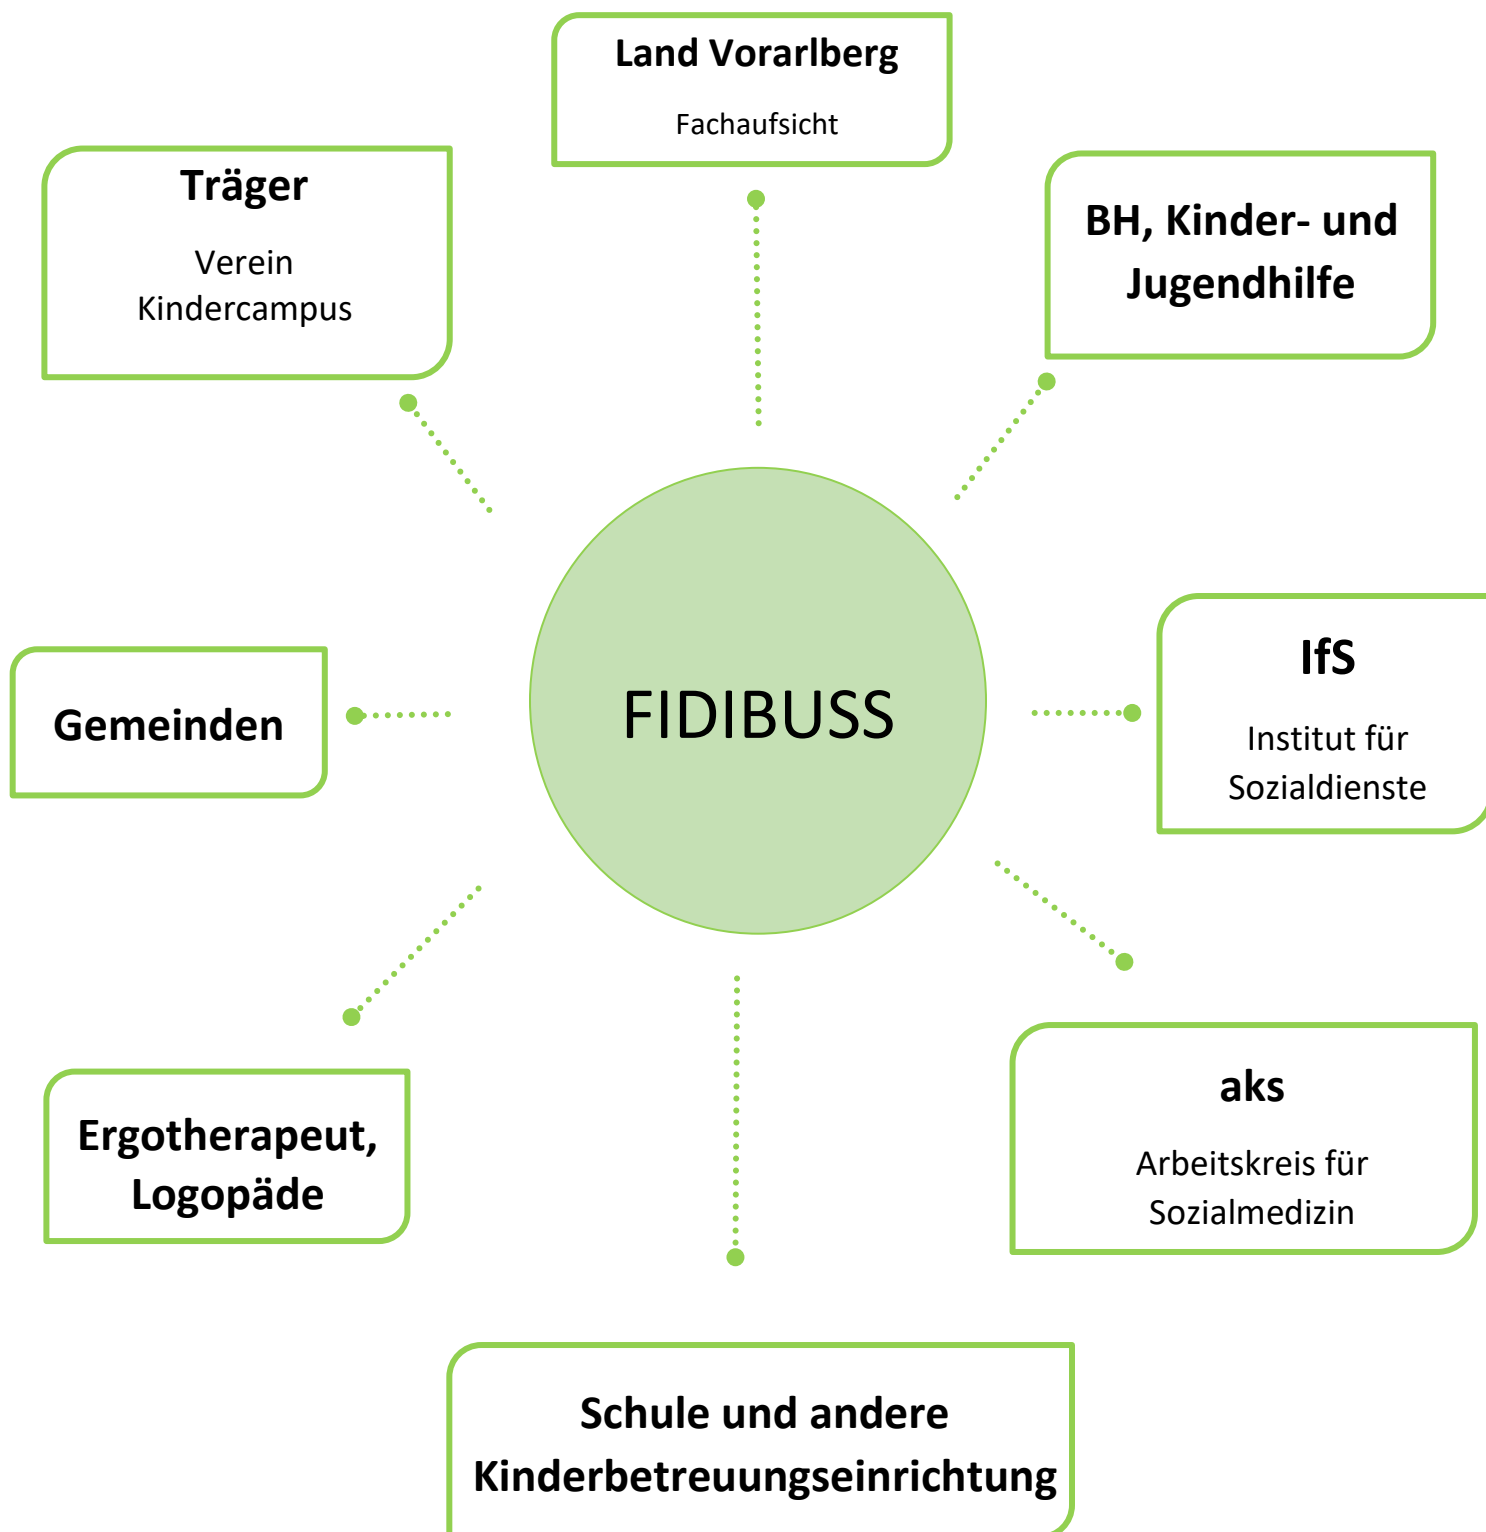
Land Vorarlberg

Fachaufsicht

Träger

Verein Kindercampus

BH, Kinder- und Jugendhilfe

FIDIBUSS

Gemeinden

IfS

Institut für Sozialdienste

aks

Arbeitskreis für Sozialmedizin

Ergotherapeut, Logopäde

Schule und andere Kinderbetreuungseinrichtung